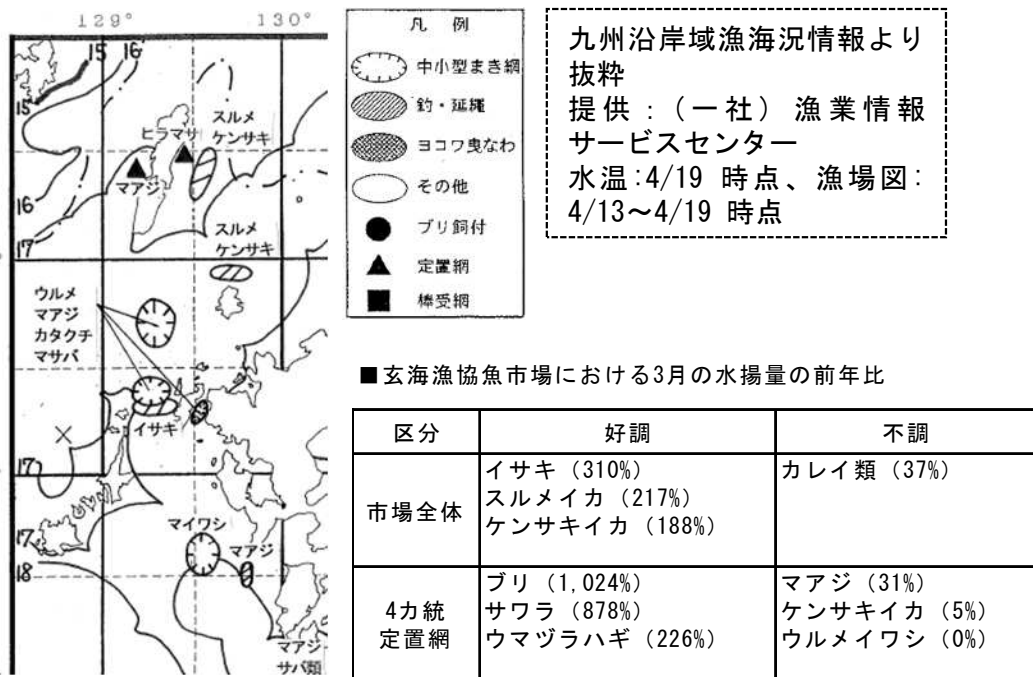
129°　130°

15 16
15
ヒラマサ
スルメ
ケンサキ
マアジ
16
17
スルメ
ケンサキ
ウルメ
マアジ
カタクチ
マサバ
イサキ
17
17
18
マイワシ
マアジ
マアジ
サバ類

凡　例
中小型まき網
釣・延縄
ヨコワ曳なわ
その他
ブリ飼付
定置網
棒受網

九州沿岸域漁海況情報より抜粋
提供：（一社）漁業情報サービスセンター
水温:4/19 時点、漁場図:4/13〜4/19 時点

■玄海漁協魚市場における3月の水揚量の前年比

| 区分 | 好調 | 不調 |
|---|---|---|
| 市場全体 | イサキ（310%）<br>スルメイカ（217%）<br>ケンサキイカ（188%） | カレイ類（37%） |
| 4カ統定置網 | ブリ（1,024%）<br>サワラ（878%）<br>ウマヅラハギ（226%） | マアジ（31%）<br>ケンサキイカ（5%）<br>ウルメイワシ（0%） |